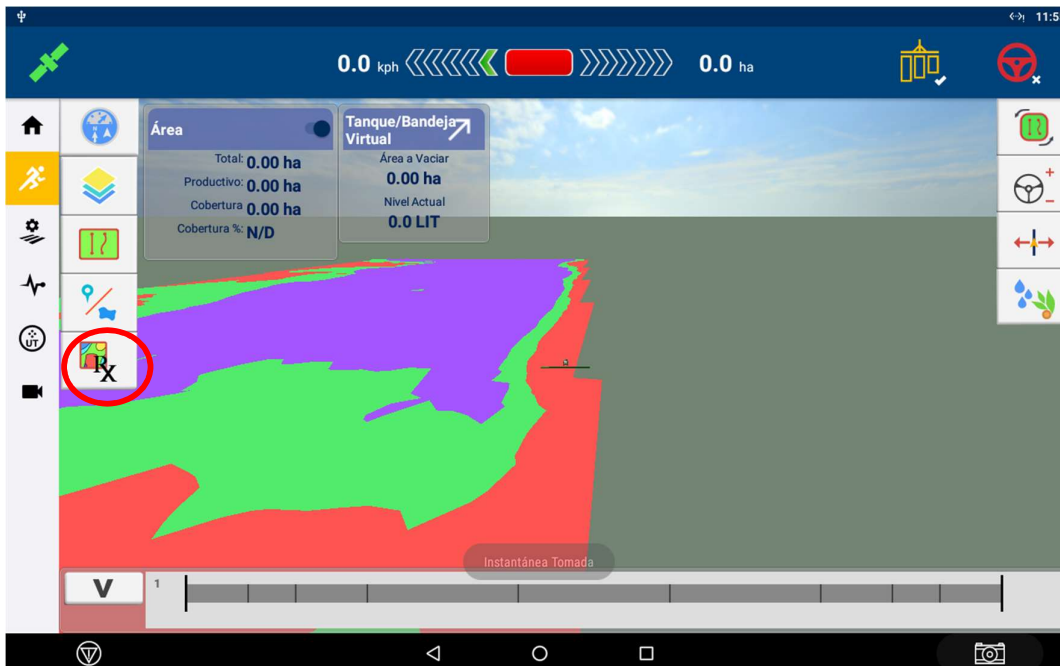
11:5

0.0 kph

0.0 ha

Área

Total: 0.00 ha

Productivo: 0.00 ha

Cobertura 0.00 ha

Cobertura %: N/D

Tanque/Bandeja Virtual

Área a Vaciar

0.00 ha

Nivel Actual

0.0 LIT

UT

Rx

Instantánea Tomada

V

1